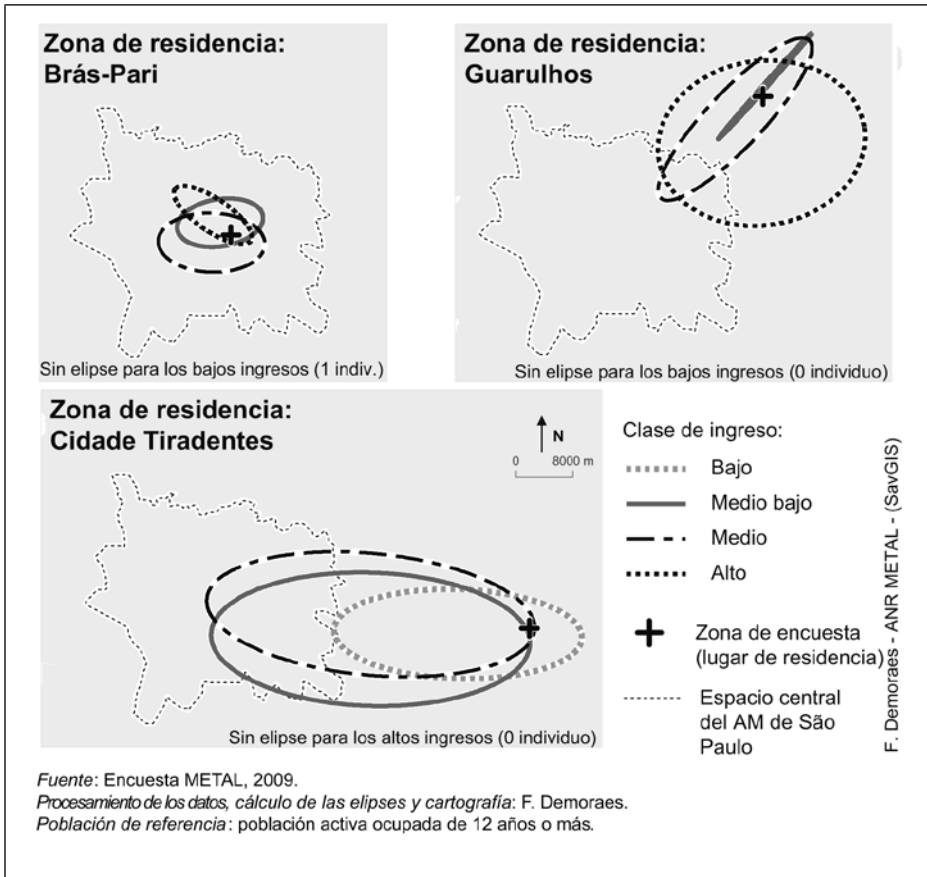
Zona de residencia:
Brás-Pari

Sin elipse para los bajos ingresos (1 indiv.)

Zona de residencia:
Guarulhos

Sin elipse para los bajos ingresos (0 individuo)

Zona de residencia:
Cidade Tiradentes

N
0 8000 m

Sin elipse para los altos ingresos (0 individuo)

Clase de ingreso:
Bajo
Medio bajo
Medio
Alto

Zona de encuesta (lugar de residencia)

Espacio central del AM de São Paulo

F. Demoraes - ANR METAL - (SavGIS)

Fuente: Encuesta METAL, 2009.
Procesamiento de los datos, cálculo de las elipses y cartografía: F. Demoraes.
Población de referencia: población activa ocupada de 12 años o más.